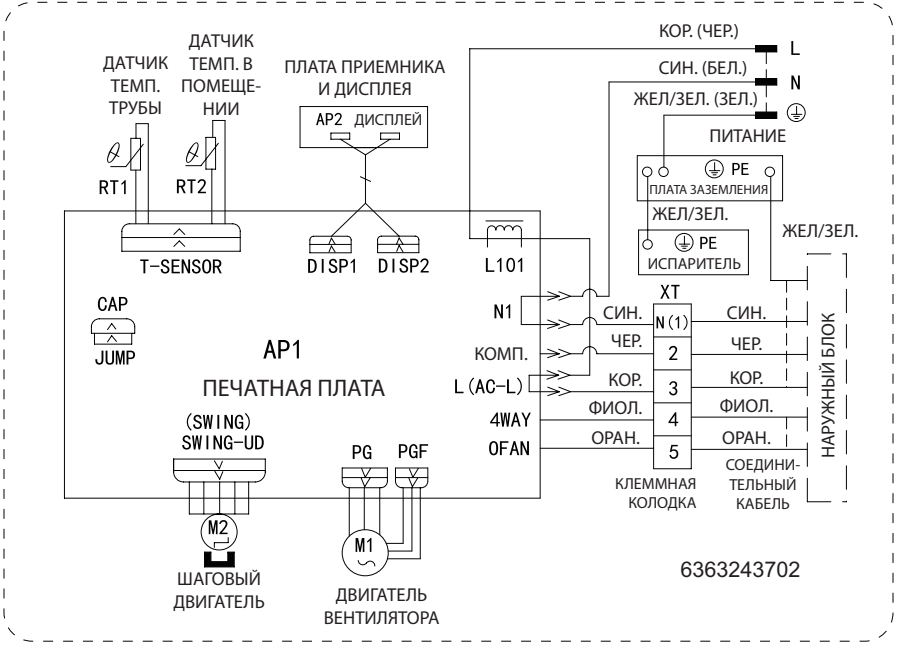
ДАТЧИК ТЕМП. ТРУБЫ
ДАТЧИК ТЕМП. В ПОМЕЩЕНИИ
ПЛАТА ПРИЕМНИКА И ДИСПЛЕЯ
AP2 ДИСПЛЕЙ
КОР. (ЧЕР.)
L
СИН. (БЕЛ.)
N
ЖЕЛ/ЗЕЛ. (ЗЕЛ.)
ПИТАНИЕ
PE
ПЛАТА ЗАЗЕМЛЕНИЯ
ЖЕЛ/ЗЕЛ.
PE
ИСПАРИТЕЛЬ
ЖЕЛ/ЗЕЛ.
RT1
RT2
T-SENSOR
DISP1
DISP2
L101
CAP
JUMP
AP1
ПЕЧАТНАЯ ПЛАТА
N1
КОМП.
L(AC-L)
4WAY
OFAN
XT
СИН.
N(1)
СИН.
ЧЕР.
2
ЧЕР.
КОР.
3
КОР.
ФИОЛ.
4
ФИОЛ.
ОРАН.
5
ОРАН.
НАРУЖНЫЙ БЛОК
КЛЕММНАЯ КОЛОДКА
СОЕДИНИТЕЛЬНЫЙ КАБЕЛЬ
(SWING)
SWING-UD
PG
PGF
M2
ШАГОВЫЙ ДВИГАТЕЛЬ
M1
ДВИГАТЕЛЬ ВЕНТИЛЯТОРА
6363243702